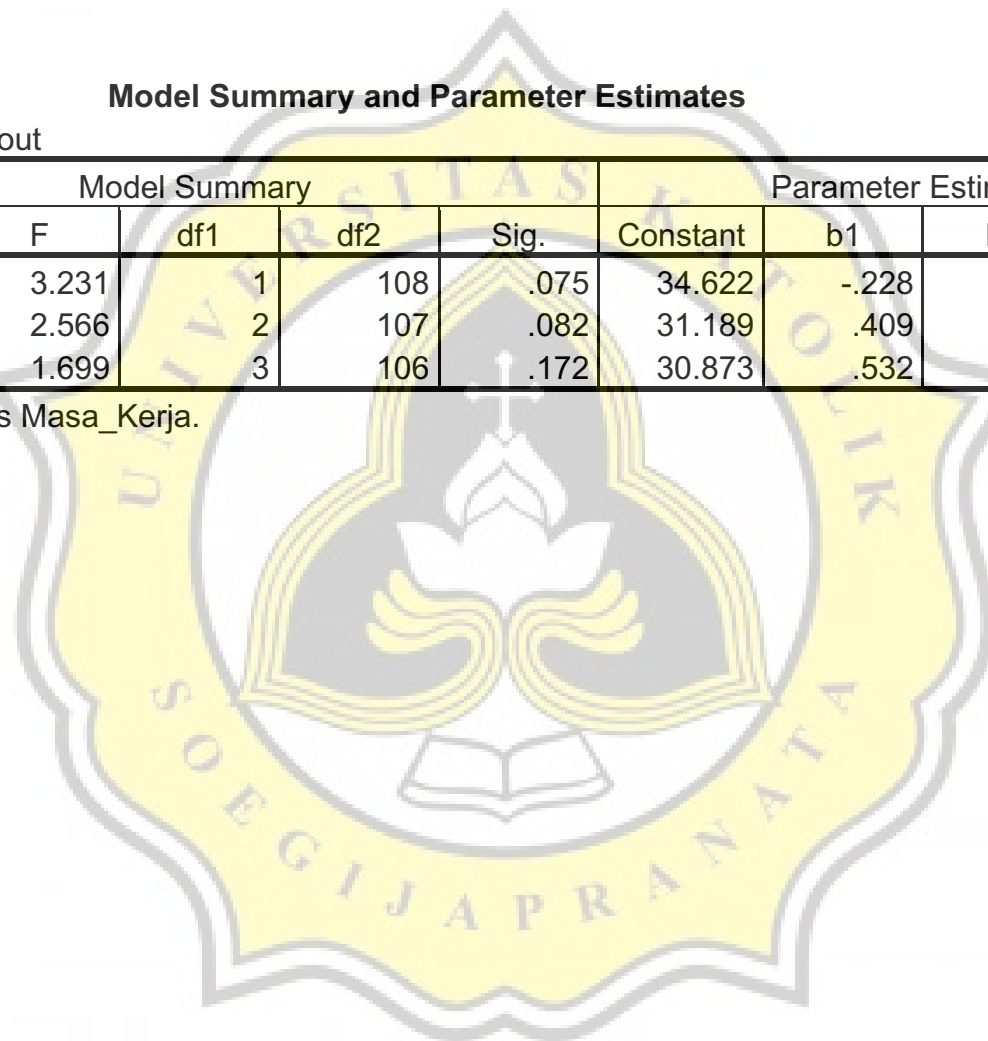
**Model Summary and Parameter Estimates**

out

| Model Summary | | | | Parameter Esti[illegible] | | |
|---|---|---|---|---|---|---|
| F | df1 | df2 | Sig. | Constant | b1 | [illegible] |
| 3.231 | 1 | 108 | .075 | 34.622 | -.228 | |
| 2.566 | 2 | 107 | .082 | 31.189 | .409 | |
| 1.699 | 3 | 106 | .172 | 30.873 | .532 | |

s Masa_Kerja.

UNIVERSITAS KATOLIK SOEGIJAPRANATA